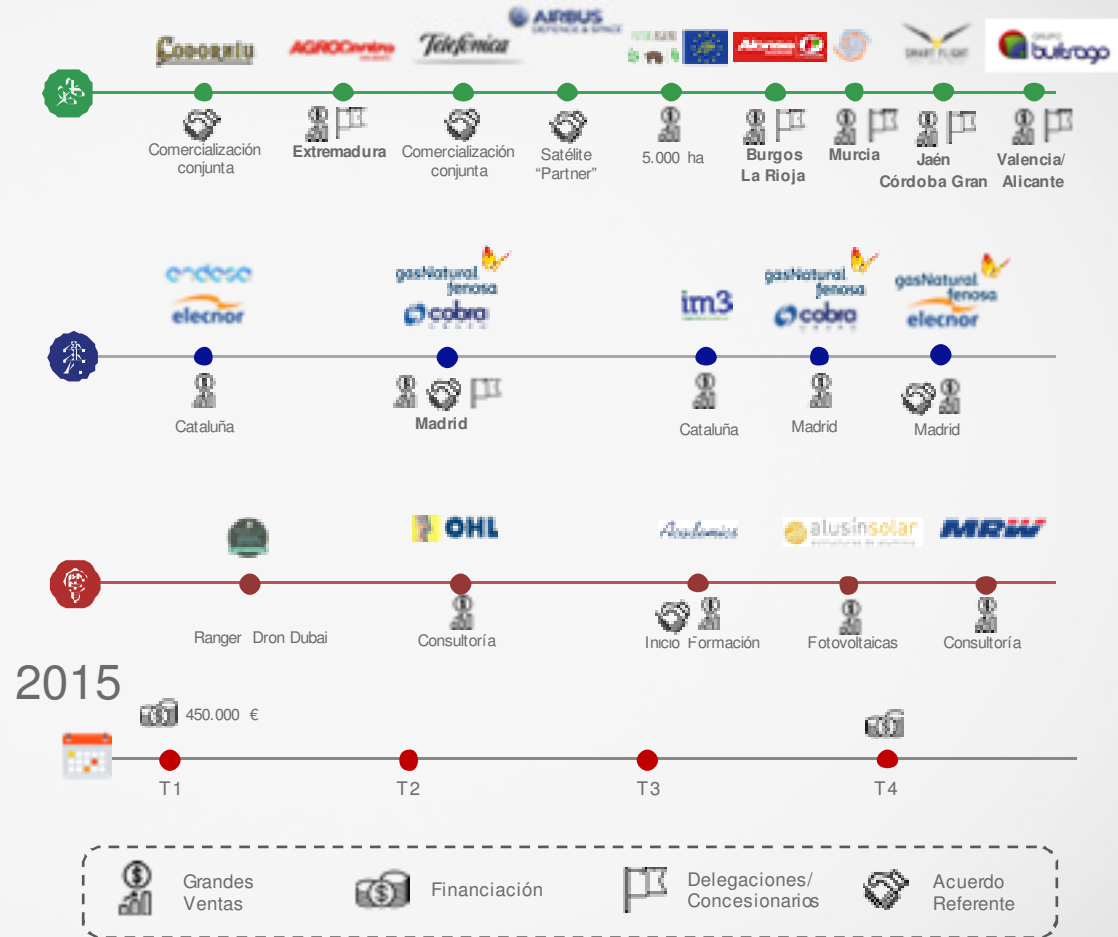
CODORNIU AGROCentro Telefonica AIRBUS DEFENCE & SPACE grupo buitrago

Comercialización conjunta

Extremadura

Comercialización conjunta

Satélite “Partner”

5.000 ha

Burgos La Rioja

Murcia

Jaén Córdoba Gran

Valencia/ Alicante

endesa elecnor

gasNatural fenosa cobra

im3

gasNatural fenosa cobra

gasNatural fenosa elecnor

Cataluña

Madrid

Cataluña

Madrid

Madrid

OHL

Academica

alusinsolar

MRW

Ranger Dron Dubai

Consultoría

Inicio Formación

Fotovoltaicas

Consultoría

2015

450.000 €

T1

T2

T3

T4

Grandes Ventas

Financiación

Delegaciones/ Concesionarios

Acuerdo Referente